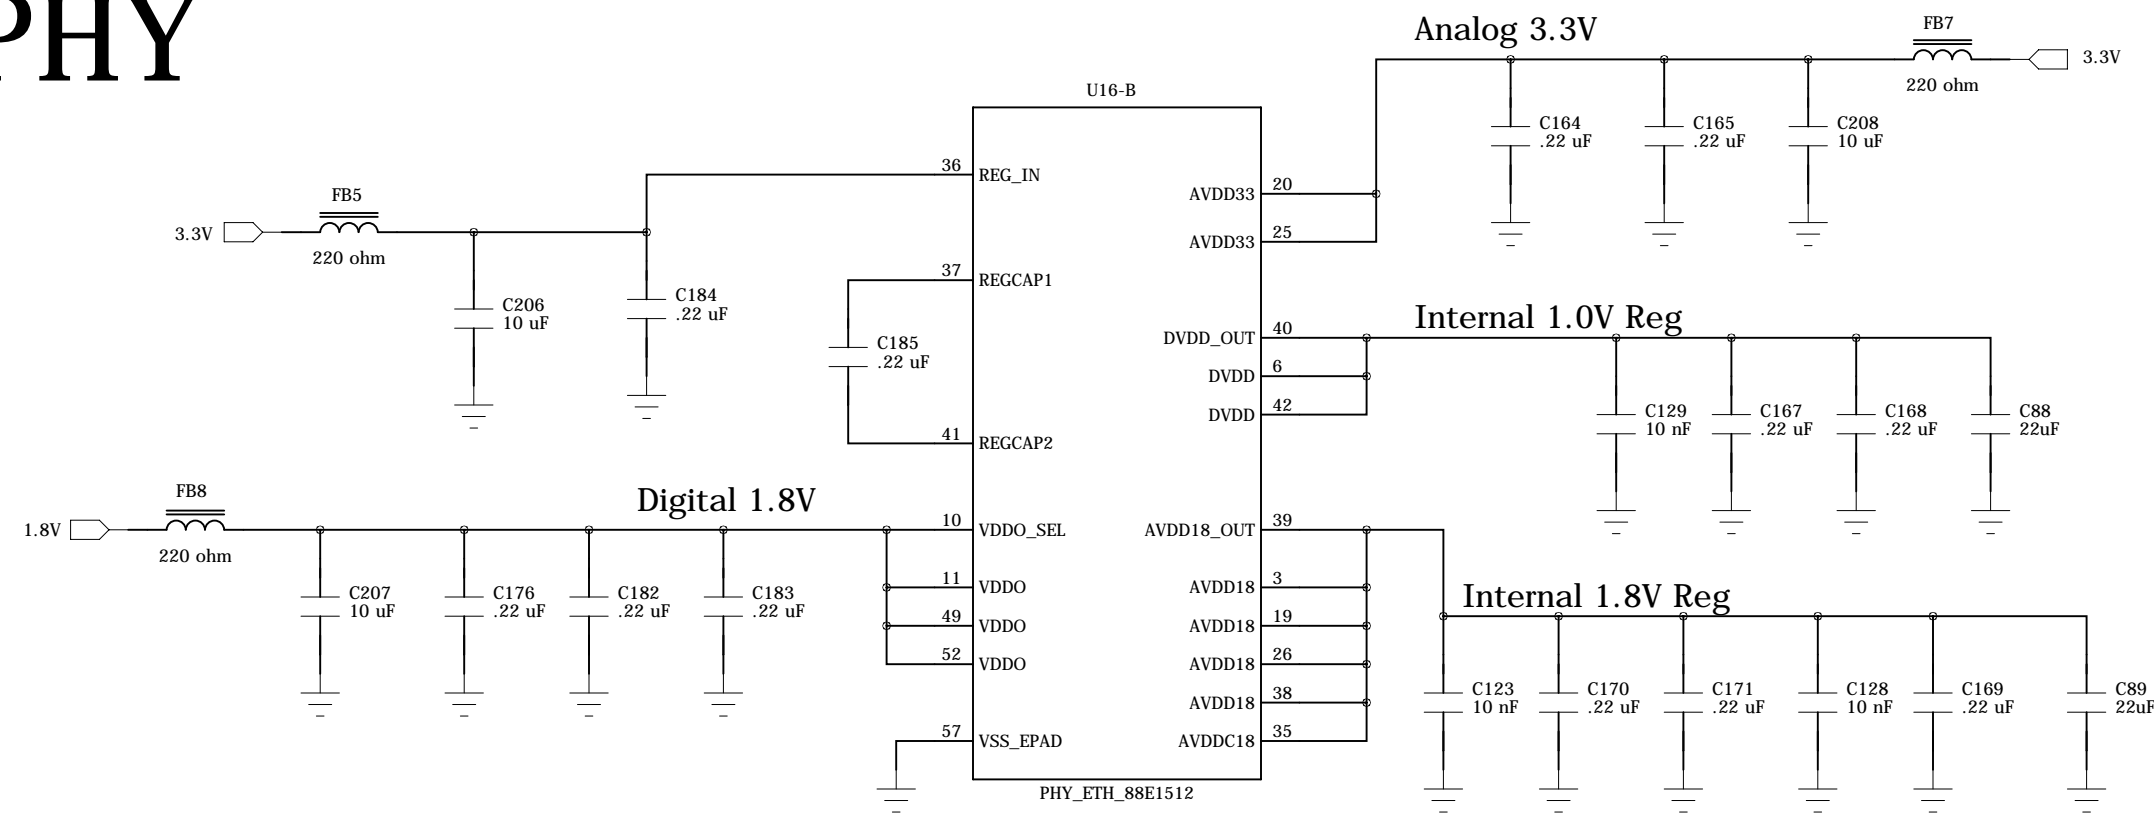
PHY

Analog 3.3V

FB7
220 ohm
3.3V

U16-B

C164
.22 uF
C165
.22 uF
C208
10 uF

36 REG_IN
20 AVDD33
25 AVDD33

FB5
3.3V
220 ohm

C206
10 uF
C184
.22 uF

37 REGCAP1
C185
.22 uF
41 REGCAP2

Internal 1.0V Reg

40 DVDD_OUT
6 DVDD
42 DVDD

C129
10 nF
C167
.22 uF
C168
.22 uF
C88
22uF

FB8
1.8V
220 ohm

Digital 1.8V

C207
10 uF
C176
.22 uF
C182
.22 uF
C183
.22 uF

10 VDDO_SEL
11 VDDO
49 VDDO
52 VDDO
57 VSS_EPAD

AVDD18_OUT 39
AVDD18 3
AVDD18 19
AVDD18 26
AVDD18 38
AVDDC18 35

Internal 1.8V Reg

C123
10 nF
C170
.22 uF
C171
.22 uF
C128
10 nF
C169
.22 uF
C89
22uF

PHY_ETH_88E1512